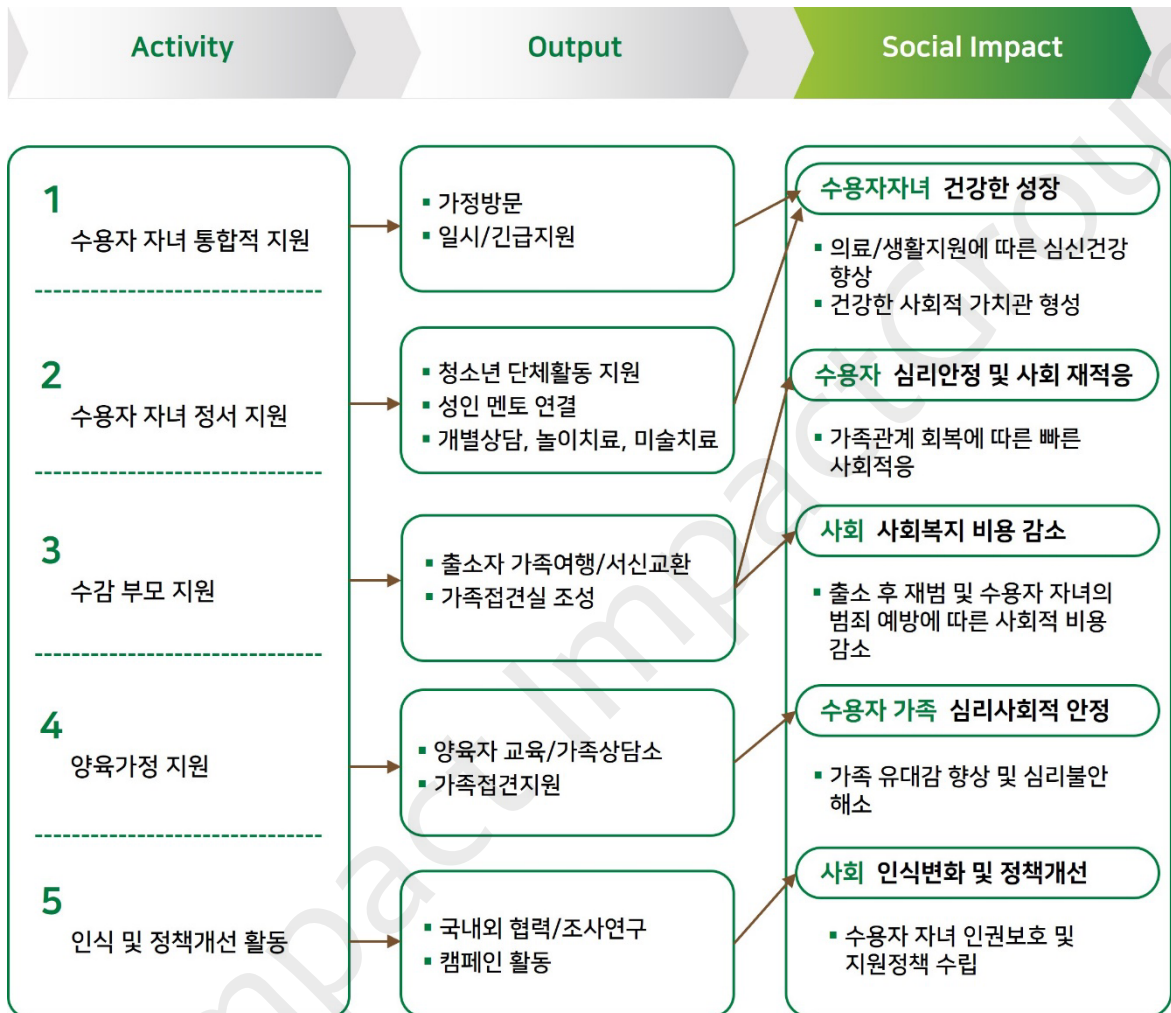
Activity

Output

Social Impact

1
수용자 자녀 통합적 지원

2
수용자 자녀 정서 지원

3
수감 부모 지원

4
양육가정 지원

5
인식 및 정책개선 활동

▪ 가정방문
▪ 일시/긴급지원

▪ 청소년 단체활동 지원
▪ 성인 멘토 연결
▪ 개별상담, 놀이치료, 미술치료

▪ 출소자 가족여행/서신교환
▪ 가족접견실 조성

▪ 양육자 교육/가족상담소
▪ 가족접견지원

▪ 국내외 협력/조사연구
▪ 캠페인 활동

수용자자녀 건강한 성장

▪ 의료/생활지원에 따른 심신건강 향상
▪ 건강한 사회적 가치관 형성

수용자 심리안정 및 사회 재적응

▪ 가족관계 회복에 따른 빠른 사회적응

사회 사회복지 비용 감소

▪ 출소 후 재범 및 수용자 자녀의 범죄 예방에 따른 사회적 비용 감소

수용자 가족 심리사회적 안정

▪ 가족 유대감 향상 및 심리불안 해소

사회 인식변화 및 정책개선

▪ 수용자 자녀 인권보호 및 지원정책 수립

Impact Group